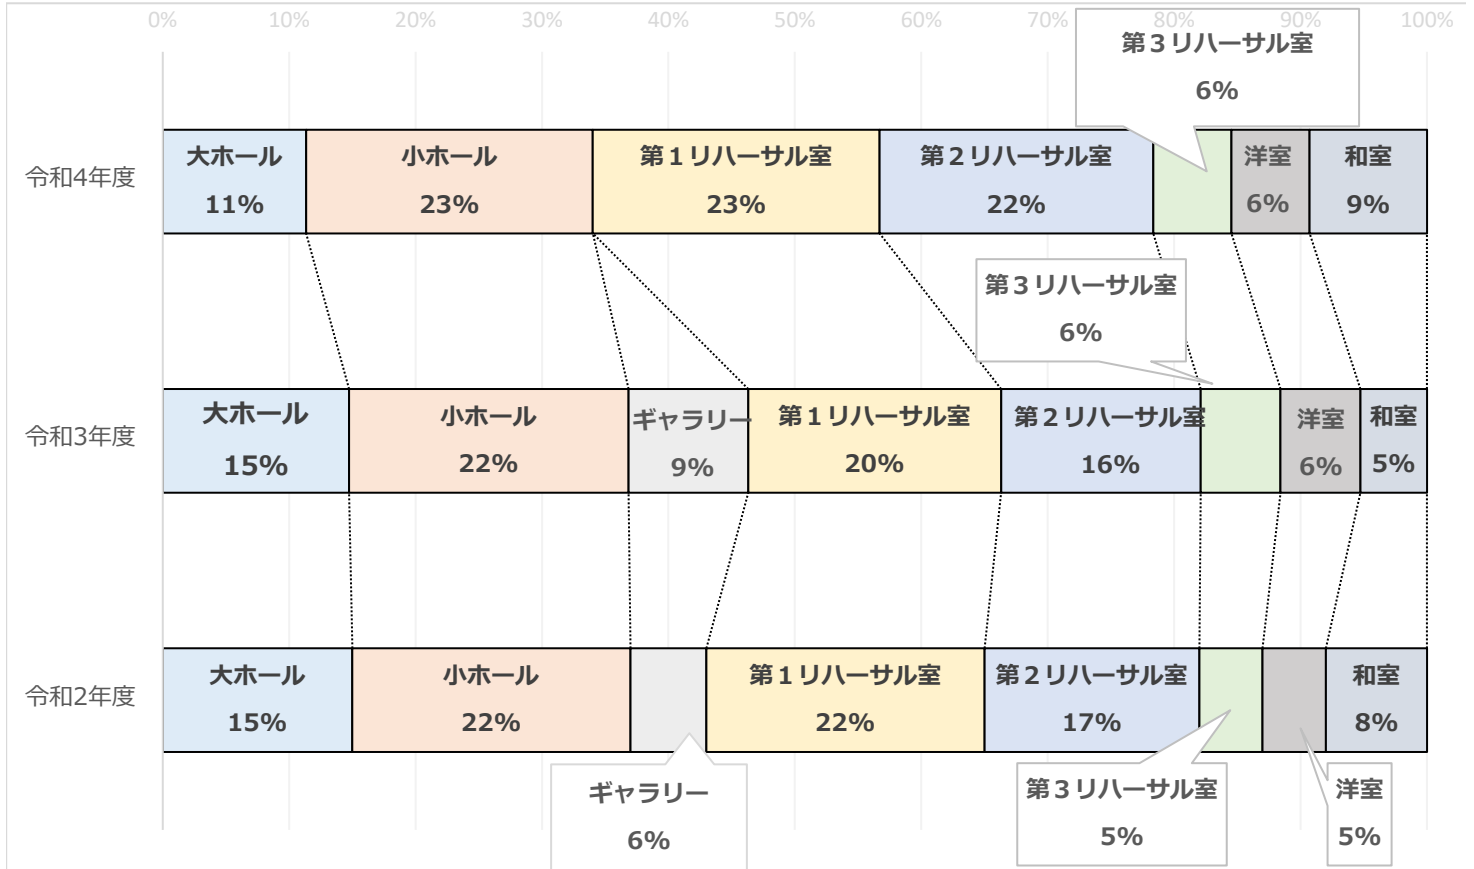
0%
10%
20%
30%
40%
50%
60%
70%
80%
90%
100%

第３リハーサル室
6%

令和4年度
大ホール
11%
小ホール
23%
第１リハーサル室
23%
第２リハーサル室
22%
洋室
6%
和室
9%

第３リハーサル室
6%

令和3年度
大ホール
15%
小ホール
22%
ギャラリー
9%
第１リハーサル室
20%
第２リハーサル室
16%
洋室
6%
和室
5%

令和2年度
大ホール
15%
小ホール
22%
第１リハーサル室
22%
第２リハーサル室
17%
和室
8%

ギャラリー
6%

第３リハーサル室
5%

洋室
5%